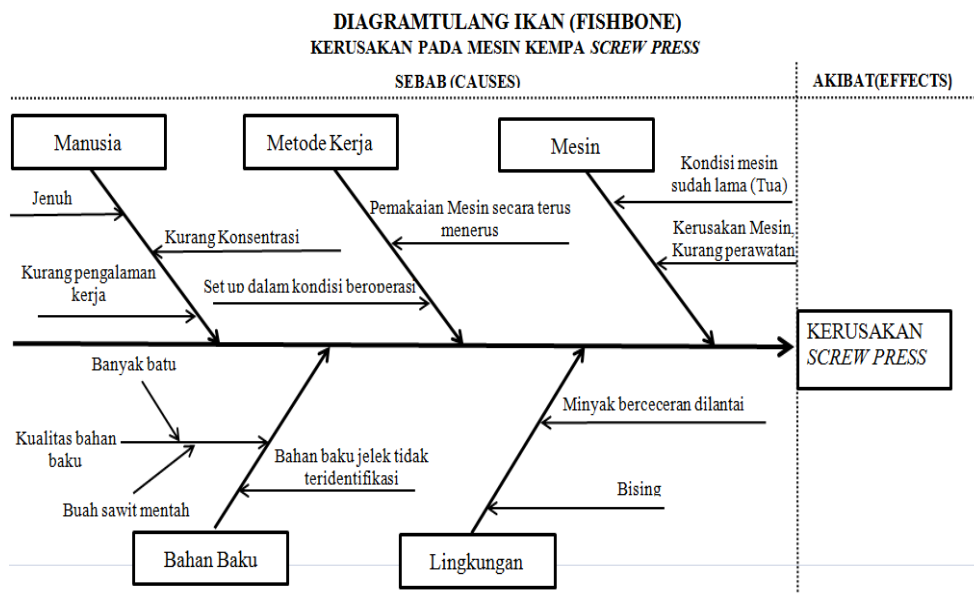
DIAGRAMTULANG IKAN (FISHBONE)
KERUSAKAN PADA MESIN KEMPA *SCREW PRESS*

SEBAB (CAUSES)

AKIBAT(EFFECTS)

Manusia

Metode Kerja

Mesin

Jenuh

Kurang Konsentrasi

Kurang pengalaman kerja

Pemakaian Mesin secara terus menerus

Set up dalam kondisi beroperasi

Kondisi mesin sudah lama (Tua)

Kerusakan Mesin, Kurang perawatan

KERUSAKAN *SCREW PRESS*

Banyak batu

Kualitas bahan baku

Buah sawit mentah

Bahan baku jelek tidak teridentifikasi

Minyak berceceran dilantai

Bising

Bahan Baku

Lingkungan